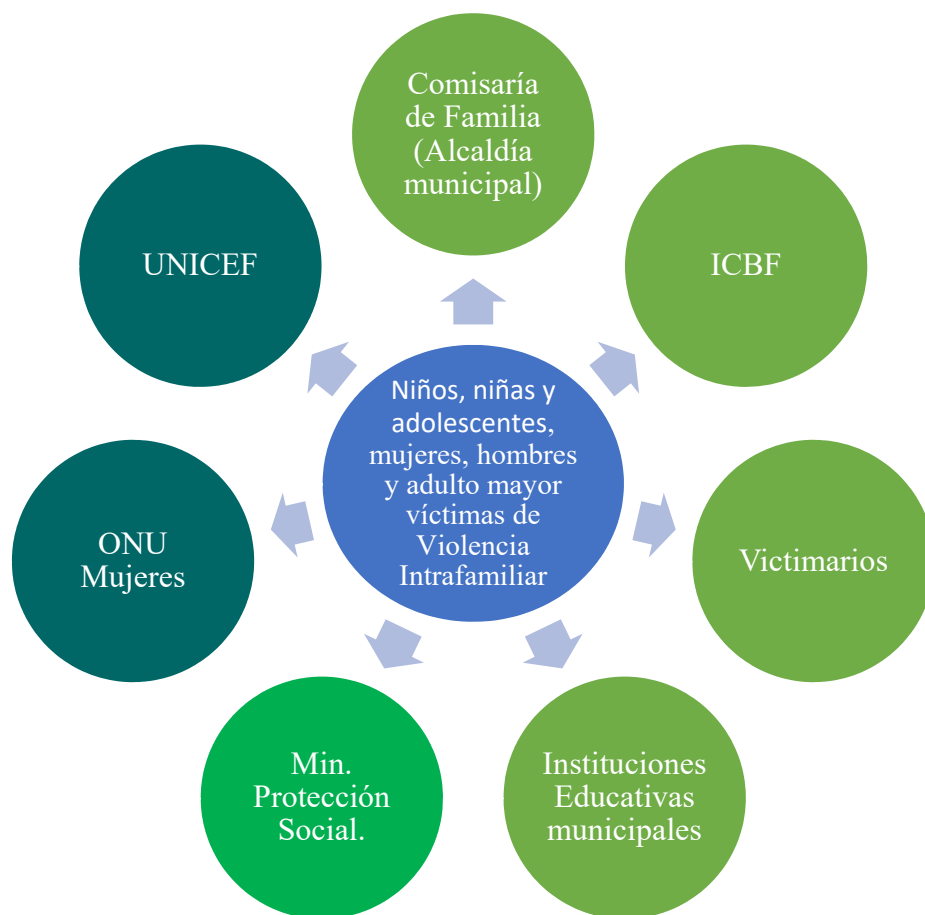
Niños, niñas y adolescentes, mujeres, hombres y adulto mayor víctimas de Violencia Intrafamiliar

Comisaría de Familia (Alcaldía municipal)

ICBF

Victimarios

Instituciones Educativas municipales

Min. Protección Social.

ONU Mujeres

UNICEF